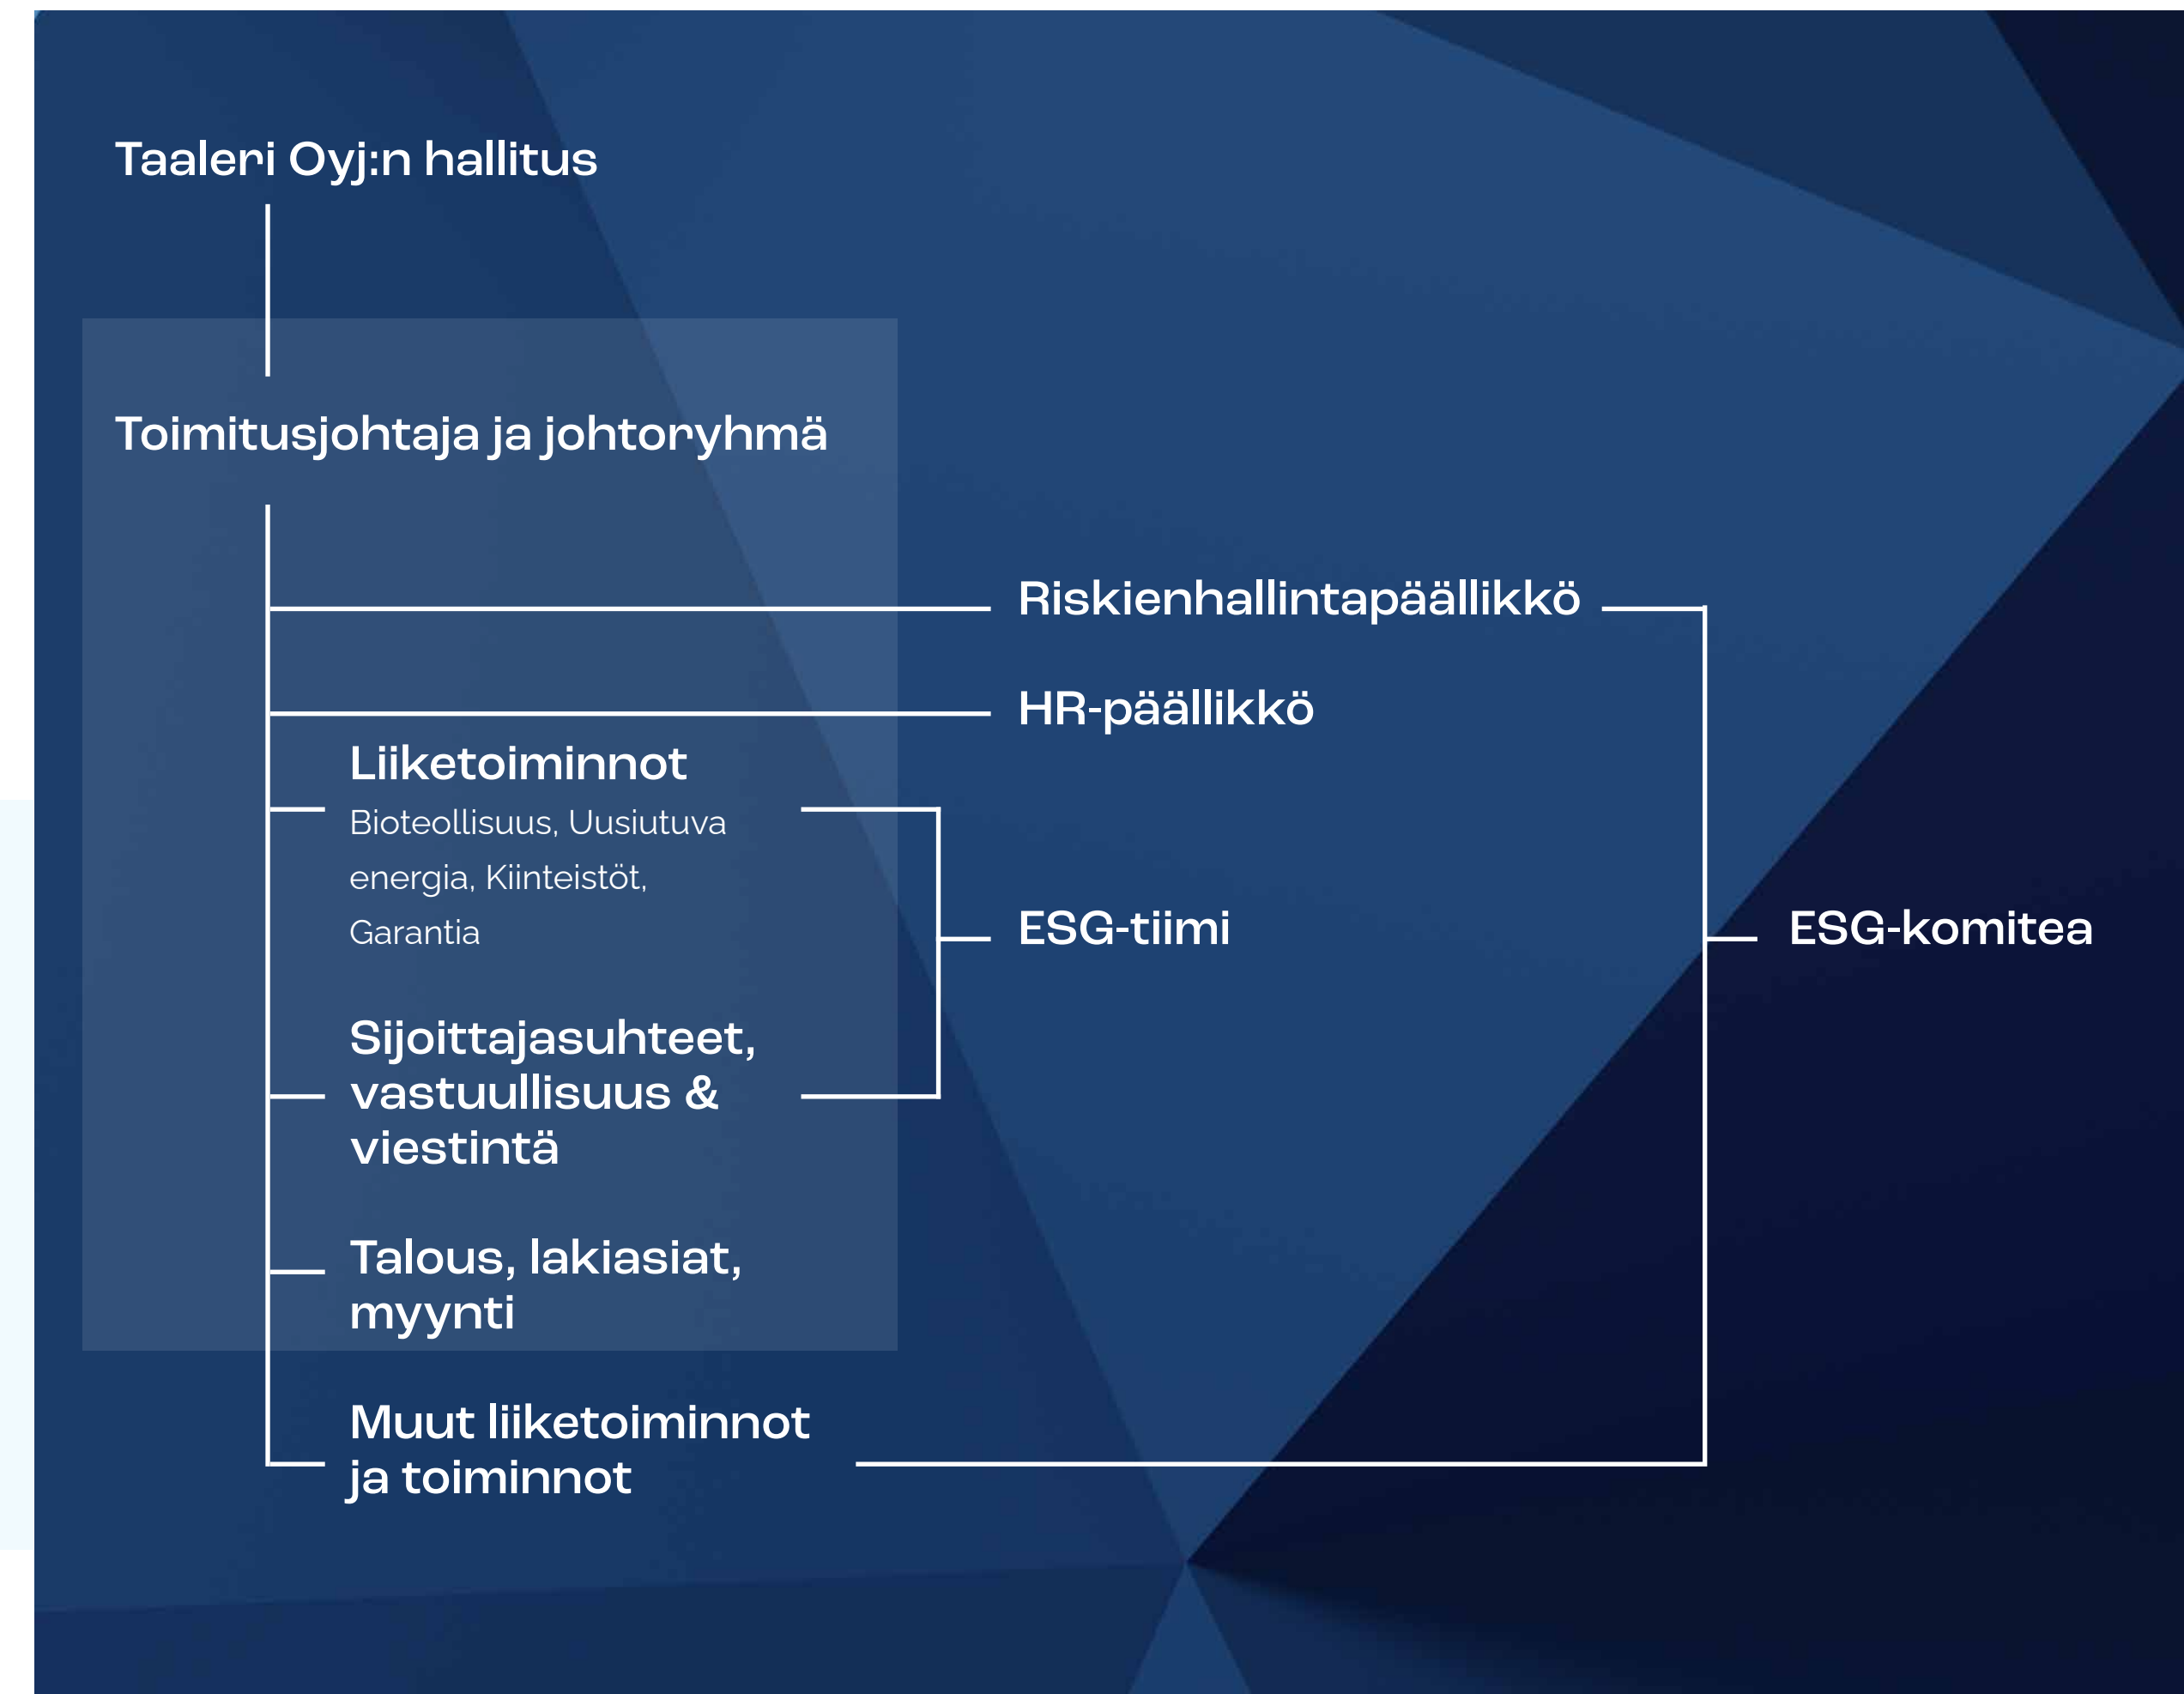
Taaleri Oyj:n hallitus

Toimitusjohtaja ja johtoryhmä

Riskienhallintapäällikkö

HR-päällikkö

Liiketoiminnot
Bioteollisuus, Uusiutuva energia, Kiinteistöt, Garantia

ESG-tiimi

ESG-komitea

Sijoittajasuhteet, vastuullisuus & viestintä

Talous, lakiasiat, myynti

Muut liiketoiminnot ja toiminnot